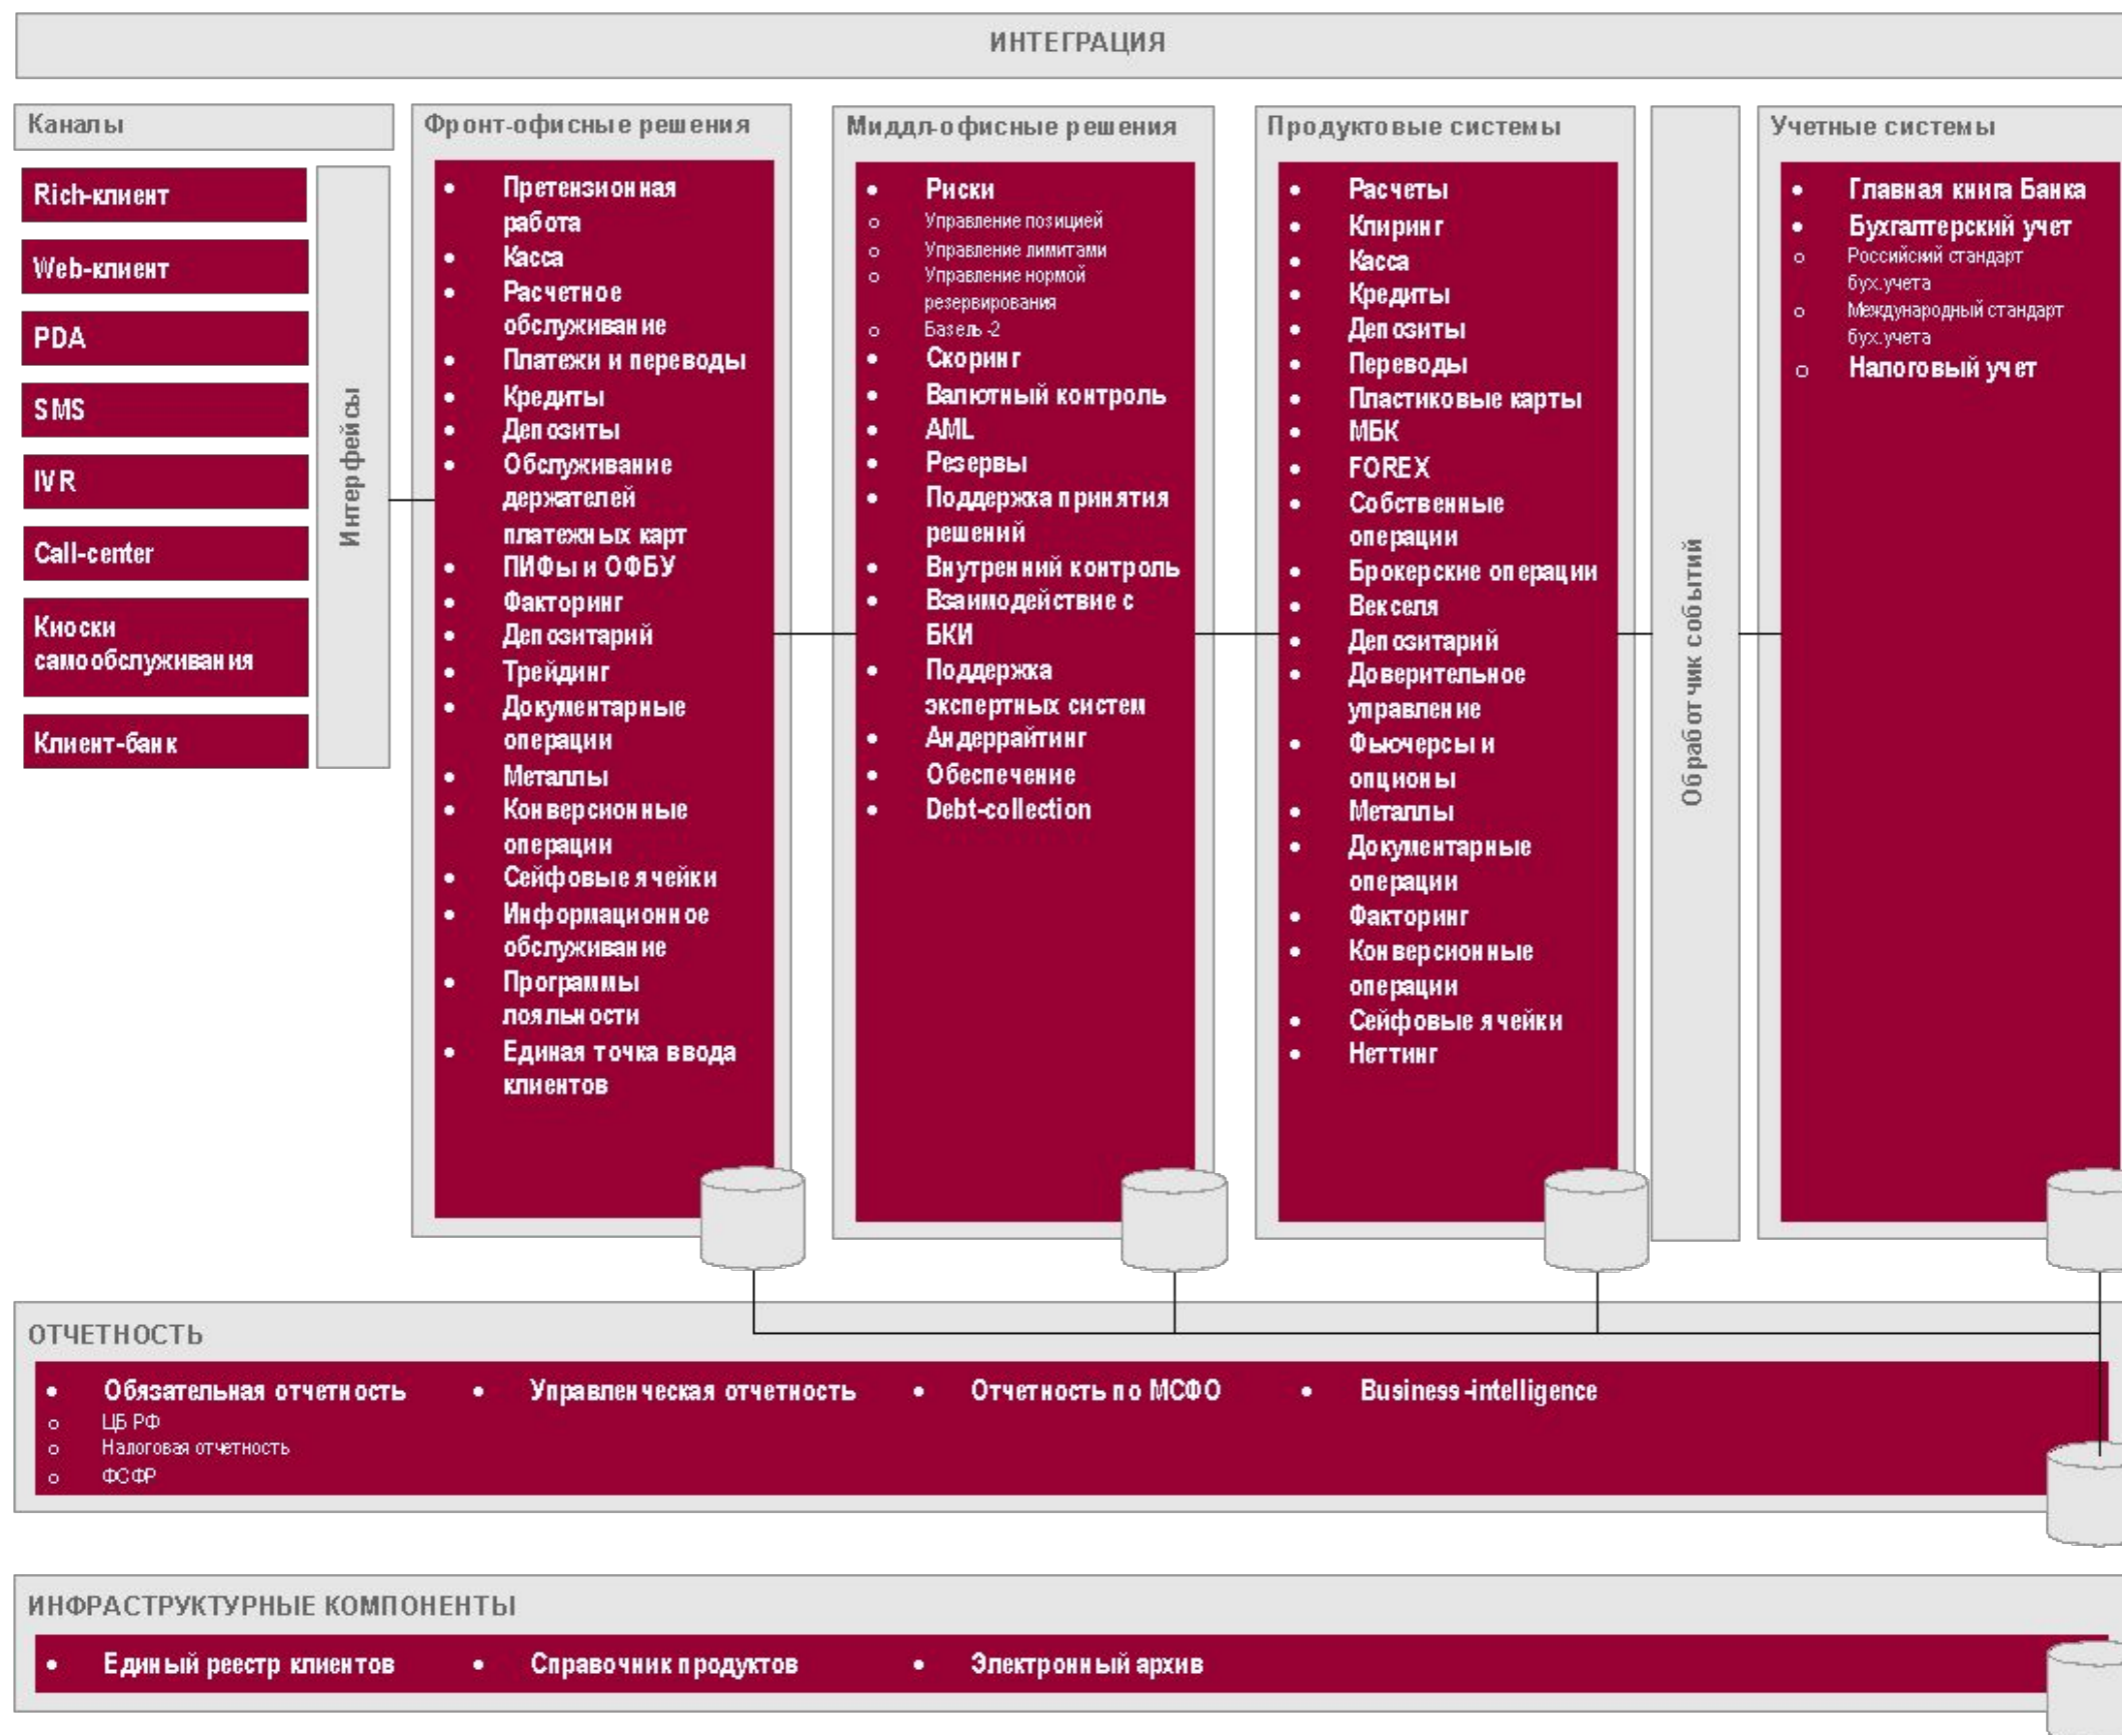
ИНТЕГРАЦИЯ

Каналы

Rich-клиент

Web-клиент

PDA

SMS

IVR

Call-center

Киоски самообслуживания

Клиент-банк

Интерфейсы

Фронт-офисные решения

- Претензионная работа
- Касса
- Расчетное обслуживание
- Платежи и переводы
- Кредиты
- Депозиты
- Обслуживание держателей платежных карт
- ПИФы и ОФБУ
- Факторинг
- Депозитарий
- Трейдинг
- Документарные операции
- Металлы
- Конверсионные операции
- Сейфовые ячейки
- Информационное обслуживание
- Программы лояльности
- Единая точка ввода клиентов

Миддл-офисные решения

- Риски
  - Управление позицией
  - Управление лимитами
  - Управление нормой резервирования
  - Базель-2
- Скоринг
- Валютный контроль
- AML
- Резервы
- Поддержка принятия решений
- Внутренний контроль
- Взаимодействие с БКИ
- Поддержка экспертных систем
- Андеррайтинг
- Обеспечение
- Debt-collection

Продуктовые системы

- Расчеты
- Клиринг
- Касса
- Кредиты
- Депозиты
- Переводы
- Пластиковые карты
- МБК
- FOREX
- Собственные операции
- Брокерские операции
- Векселя
- Депозитарий
- Доверительное управление
- Фьючерсы и опционы
- Металлы
- Документарные операции
- Факторинг
- Конверсионные операции
- Сейфовые ячейки
- Неттинг

Обработчик событий

Учетные системы

- Главная книга Банка
- Бухгалтерский учет
  - Российский стандарт бух.учета
  - Международный стандарт бух.учета
  - Налоговый учет

ОТЧЕТНОСТЬ

- Обязательная отчетность
  - ЦБ РФ
  - Налоговая отчетность
  - ФСФР
- Управленческая отчетность
- Отчетность по МСФО
- Business-intelligence

ИНФРАСТРУКТУРНЫЕ КОМПОНЕНТЫ

- Единый реестр клиентов
- Справочник продуктов
- Электронный архив